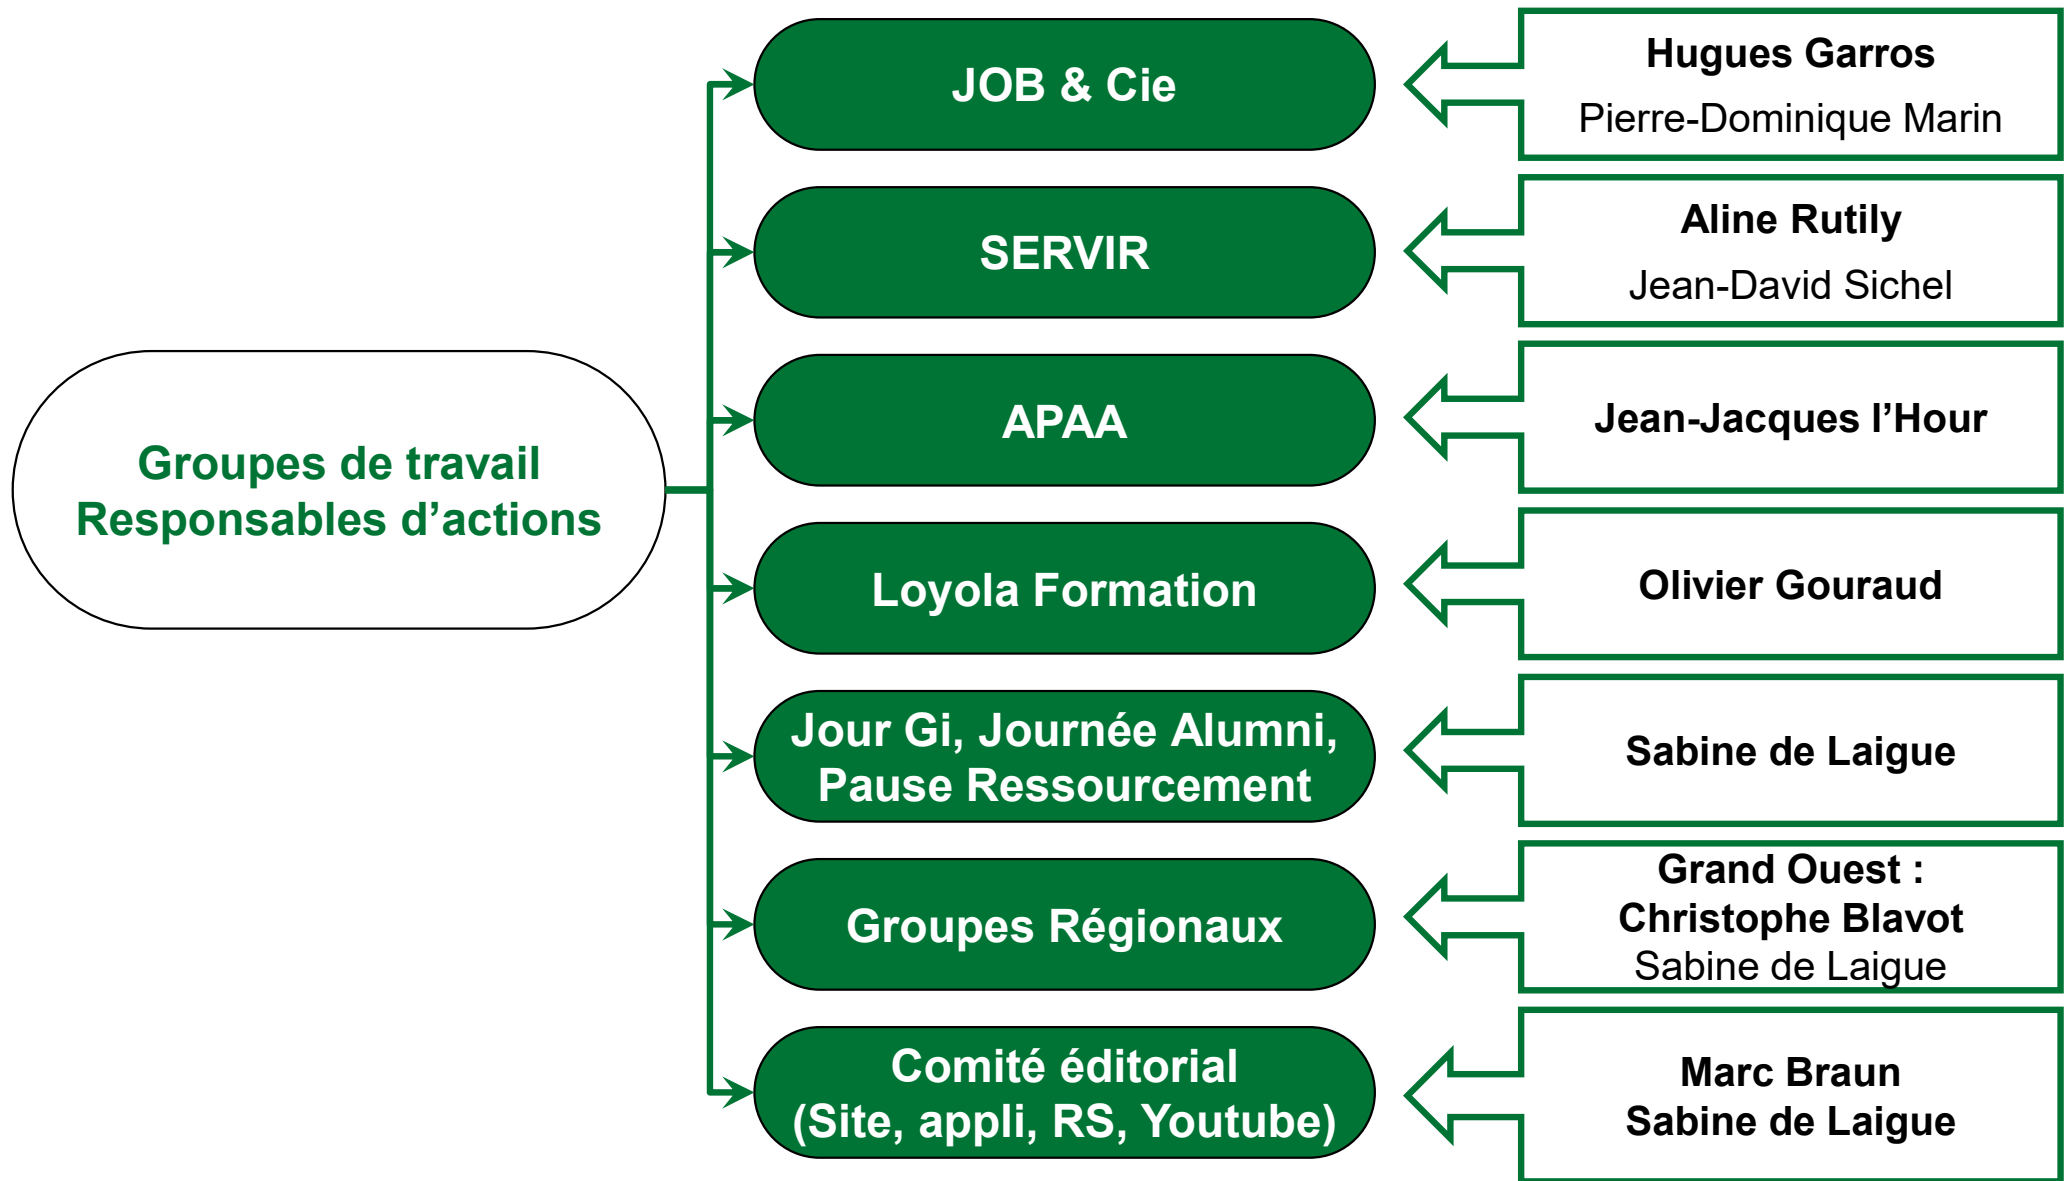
Groupes de travail
Responsables d’actions

JOB & Cie

Hugues Garros
Pierre-Dominique Marin

SERVIR

Aline Rutily
Jean-David Sichel

APAA

Jean-Jacques l’Hour

Loyola Formation

Olivier Gouraud

Jour Gi, Journée Alumni, Pause Ressourcement

Sabine de Laigue

Groupes Régionaux

Grand Ouest :
Christophe Blavot
Sabine de Laigue

Comité éditorial (Site, appli, RS, Youtube)

Marc Braun
Sabine de Laigue